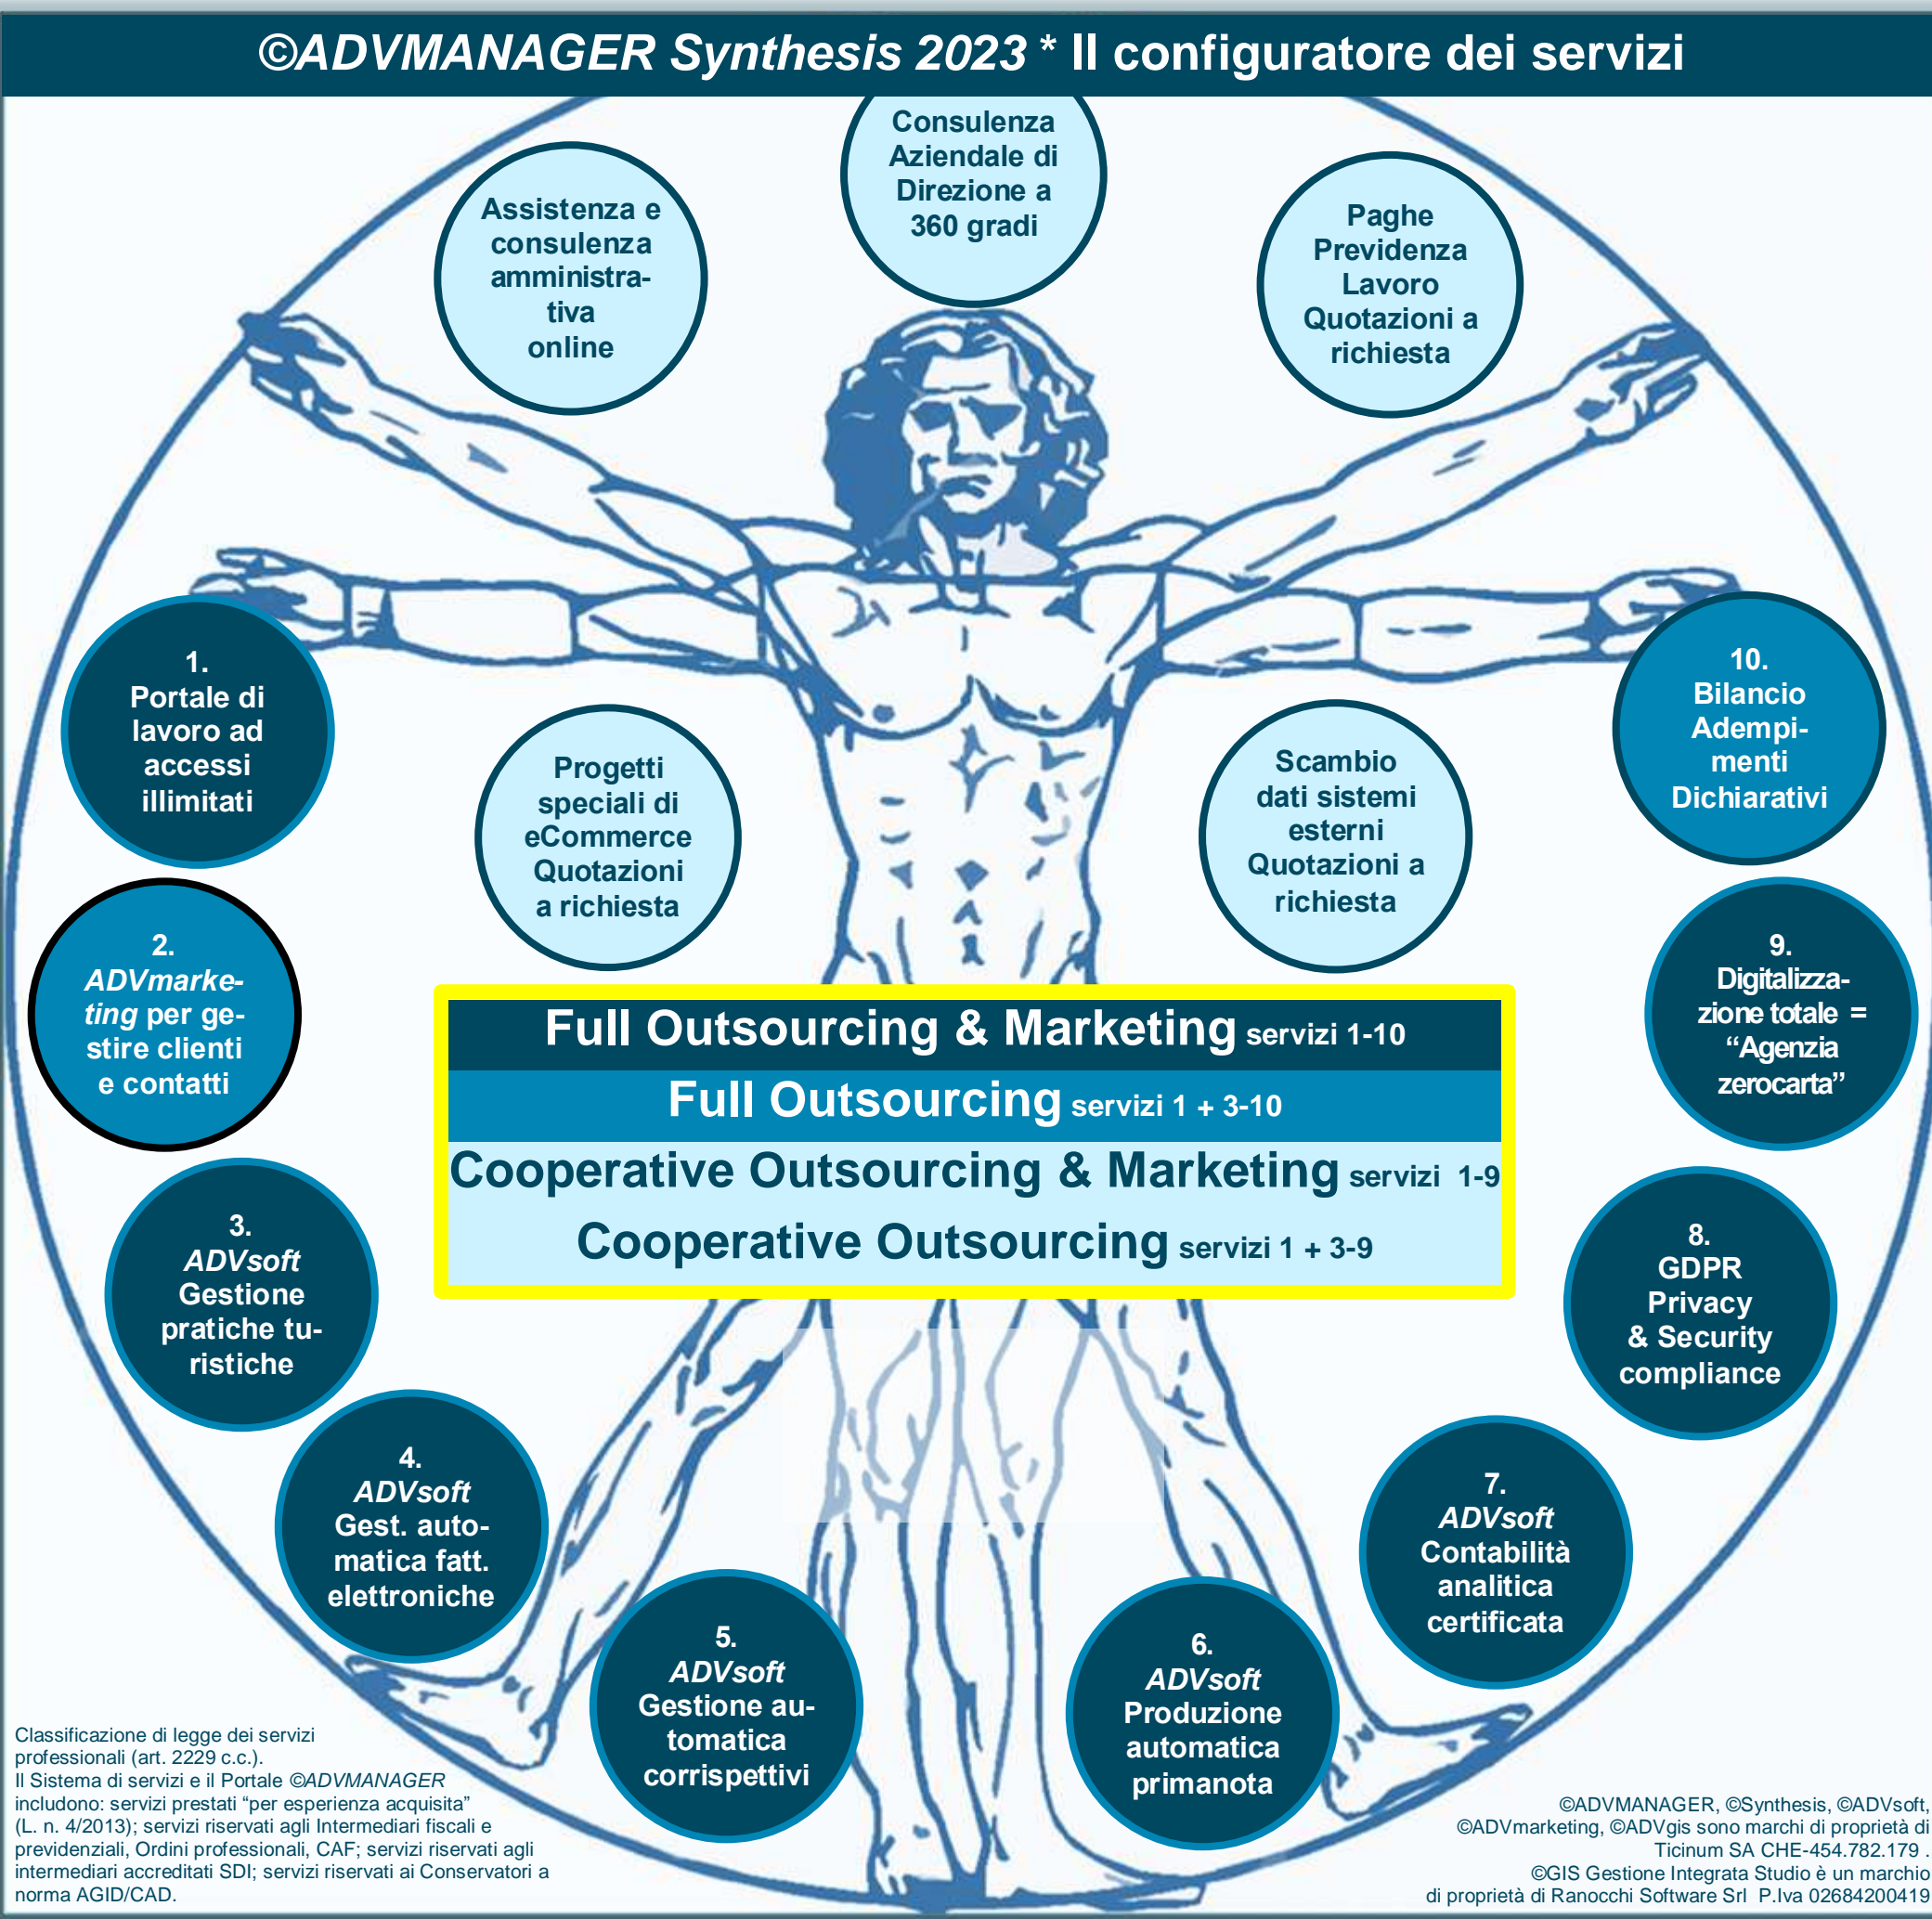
©ADVMANAGER Synthesis 2023 * Il configuratore dei servizi

Assistenza e consulenza amministrativa online

Consulenza Aziendale di Direzione a 360 gradi

Paghe Previdenza Lavoro Quotazioni a richiesta

1. Portale di lavoro ad accessi illimitati

Progetti speciali di eCommerce Quotazioni a richiesta

Scambio dati sistemi esterni Quotazioni a richiesta

10. Bilancio Adempimenti Dichiarativi

2. ADVmarketing per gestire clienti e contatti

9. Digitalizzazione totale = “Agenzia zerocarta”

Full Outsourcing & Marketing servizi 1-10

Full Outsourcing servizi 1 + 3-10

Cooperative Outsourcing & Marketing servizi 1-9

Cooperative Outsourcing servizi 1 + 3-9

3. ADVsoft Gestione pratiche turistiche

8. GDPR Privacy & Security compliance

4. ADVsoft Gest. automatica fatt. elettroniche

7. ADVsoft Contabilità analitica certificata

5. ADVsoft Gestione automatica corrispettivi

6. ADVsoft Produzione automatica primanota

Classificazione di legge dei servizi professionali (art. 2229 c.c.).
Il Sistema di servizi e il Portale ©ADVMANAGER includono: servizi prestati “per esperienza acquisita” (L. n. 4/2013); servizi riservati agli Intermediari fiscali e previdenziali, Ordini professionali, CAF; servizi riservati agli intermediari accreditati SDI; servizi riservati ai Conservatori a norma AGID/CAD.

©ADVMANAGER, ©Synthesis, ©ADVsoft, ©ADVmarketing, ©ADVgis sono marchi di proprietà di Ticinum SA CHE-454.782.179 .
©GIS Gestione Integrata Studio è un marchio di proprietà di Ranocchi Software Srl P.Iva 02684200419